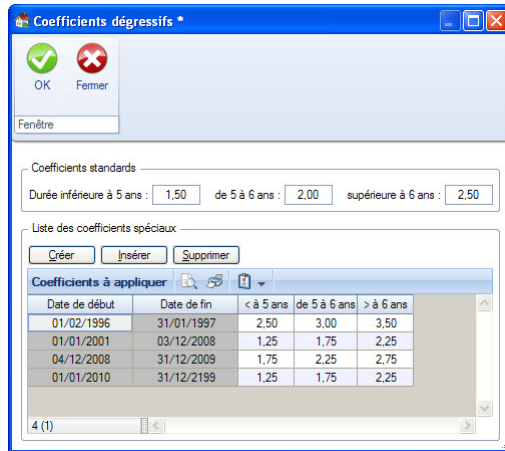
Coefficients dégressifs *

OK
Fermer
Fenêtre

Coefficients standards
Durée inférieure à 5 ans : 1,50 de 5 à 6 ans : 2,00 supérieure à 6 ans : 2,50

Liste des coefficients spéciaux
Créer
Insérer
Supprimer

Coefficients à appliquer

| Date de début | Date de fin | < à 5 ans | de 5 à 6 ans | > à 6 ans |
|---|---|---|---|---|
| 01/02/1996 | 31/01/1997 | 2,50 | 3,00 | 3,50 |
| 01/01/2001 | 03/12/2008 | 1,25 | 1,75 | 2,25 |
| 04/12/2008 | 31/12/2009 | 1,75 | 2,25 | 2,75 |
| 01/01/2010 | 31/12/2199 | 1,25 | 1,75 | 2,25 |

4 (1)